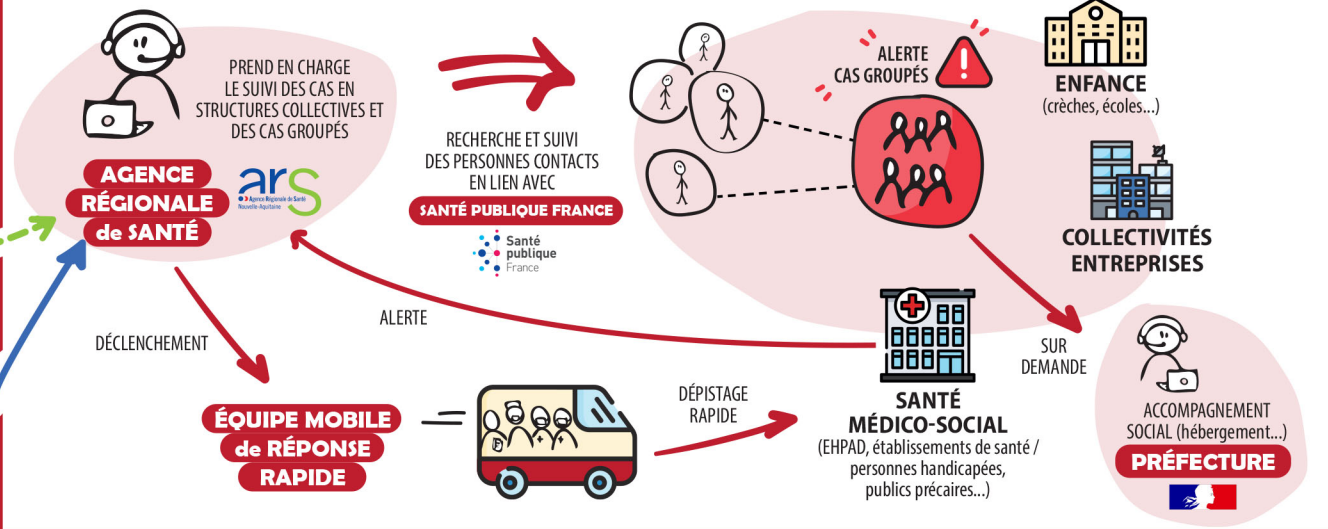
PREND EN CHARGE LE SUIVI DES CAS EN STRUCTURES COLLECTIVES ET DES CAS GROUPÉS

AGENCE RÉGIONALE de SANTÉ

ars
Agence Régionale de Santé Nouvelle-Aquitaine

RECHERCHE ET SUIVI DES PERSONNES CONTACTS EN LIEN AVEC

SANTÉ PUBLIQUE FRANCE

Santé publique France

ALERTE CAS GROUPÉS

ENFANCE
(crèches, écoles...)

COLLECTIVITÉS ENTREPRISES

ALERTE

DÉCLENCHEMENT

SUR DEMANDE

SANTÉ MÉDICO-SOCIAL
(EHPAD, établissements de santé / personnes handicapées, publics précaires...)

ACCOMPAGNEMENT SOCIAL (hébergement...)

PRÉFECTURE

ÉQUIPE MOBILE de RÉPONSE RAPIDE

DÉPISTAGE RAPIDE